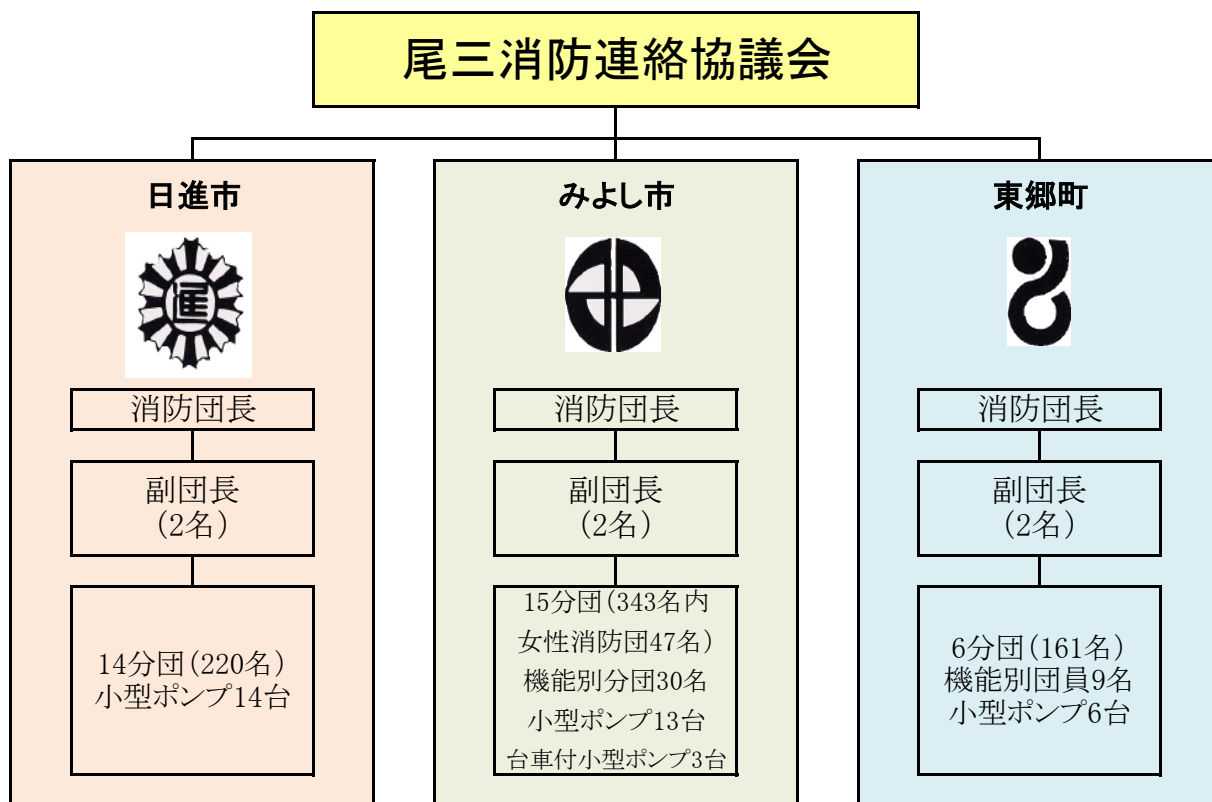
尾三消防連絡協議会

日進市

消防団長

副団長
(2名)

14分団(220名)
小型ポンプ14台

みよし市

消防団長

副団長
(2名)

15分団(343名内
女性消防団47名)
機能別分団30名
小型ポンプ13台
台車付小型ポンプ3台

東郷町

消防団長

副団長
(2名)

6分団(161名)
機能別団員9名
小型ポンプ6台